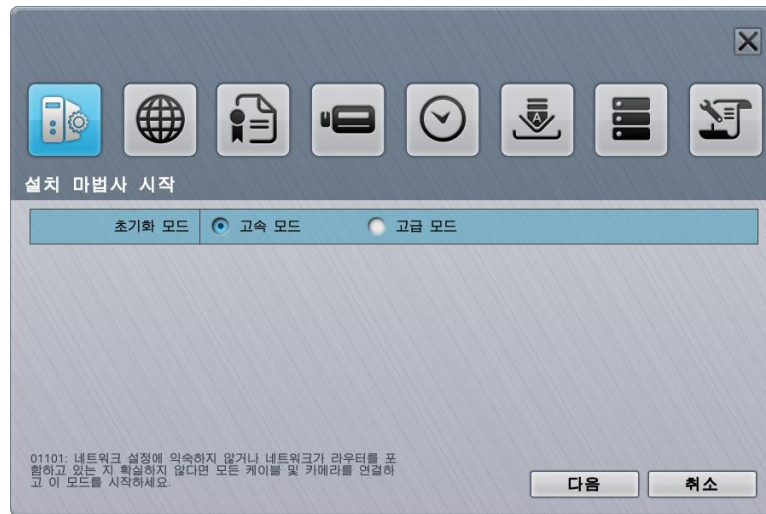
설치 마법사 시작

초기화 모드 | 고속 모드 | 고급 모드

01101: 네트워크 설정에 익숙하지 않거나 네트워크가 라우터를 포함하고 있는 지 확실하지 않다면 모든 케이블 및 카메라를 연결하고 이 모드를 시작하세요.

다음
취소